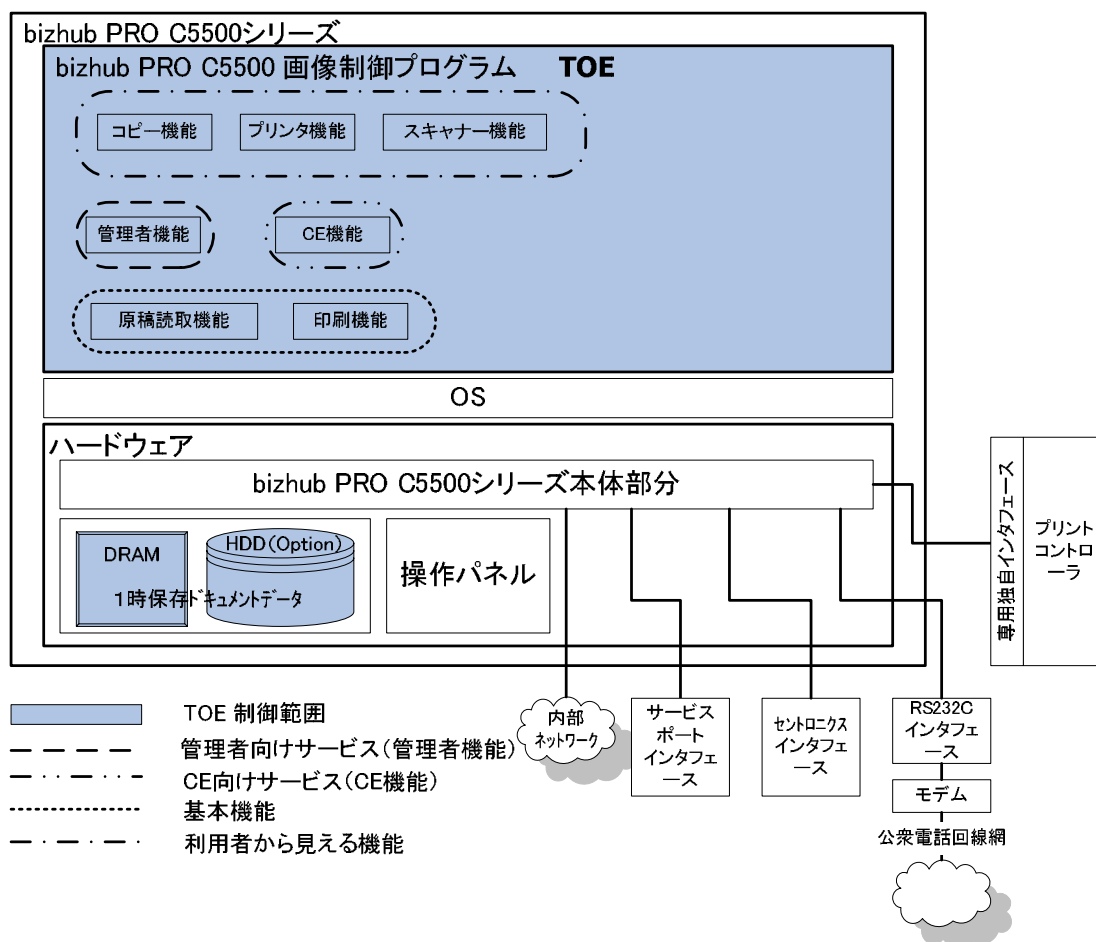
bizhub PRO C5500シリーズ

bizhub PRO C5500 画像制御プログラム TOE

コピー機能
プリンタ機能
スキャナー機能

管理者機能
CE機能

原稿読取機能
印刷機能

OS

ハードウェア

bizhub PRO C5500シリーズ本体部分

DRAM
HDD(Option)
1時保存ドキュメントデータ

操作パネル

専用独自インタフェース

プリントコントローラ

内部ネットワーク

サービスポートインタフェース

セントロニクスインタフェース

RS232Cインタフェース

モデム

公衆電話回線網

TOE 制御範囲
管理者向けサービス(管理者機能)
CE向けサービス(CE機能)
基本機能
利用者から見える機能